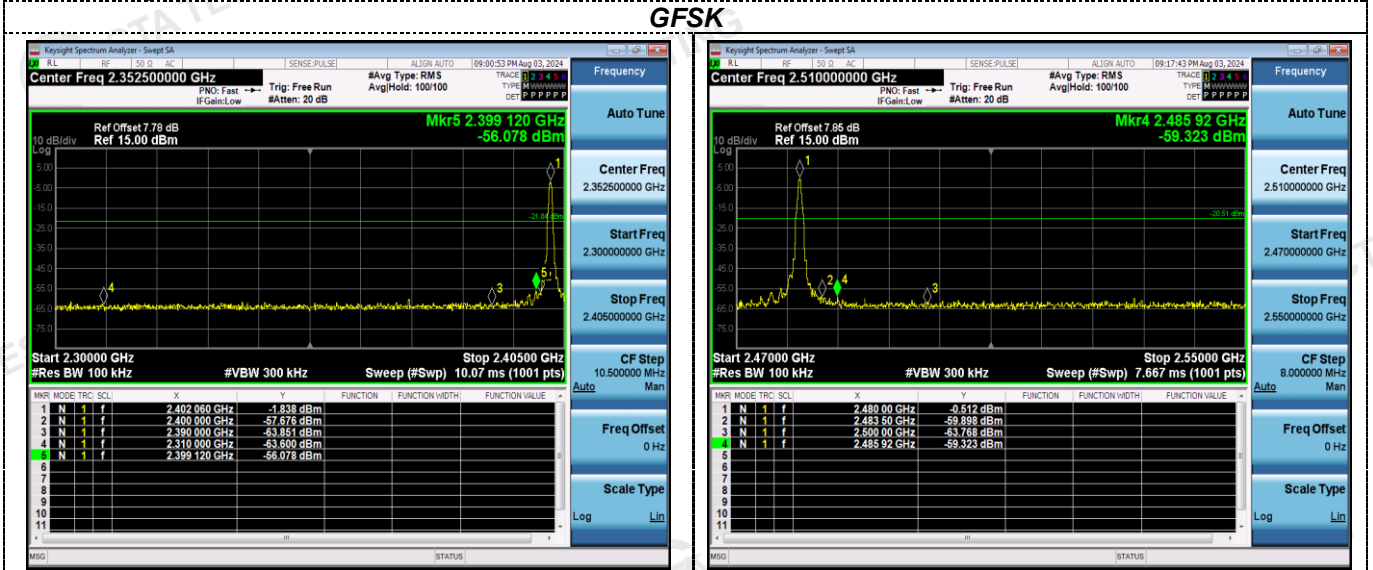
GFSK

Keysight Spectrum Analyzer - Swept SA
RL RF 50 Ω AC SENSE:PULSE ALIGN AUTO 09:00:53 PM Aug 03, 2024
Center Freq 2.352500000 GHz
PNO: Fast IFGain:Low
Trig: Free Run #Atten: 20 dB
#Avg Type: RMS Avg|Hold: 100/100
TRACE 1 2 3 4 5 6 TYPE M WWWWW DET P P P P P P
Frequency

Ref Offset 7.78 dB
10 dB/div Ref 15.00 dBm
Log
Mkr5 2.399 120 GHz
-56.078 dBm

5.00
-5.00
-15.0
-25.0
-35.0
-45.0
-55.0
-65.0
-75.0
-21.84 dBm

Start 2.30000 GHz
#Res BW 100 kHz
#VBW 300 kHz
Stop 2.40500 GHz
Sweep (#Swp) 10.07 ms (1001 pts)

| MKR | MODE | TRC | SCL | X | Y | FUNCTION | FUNCTION WIDTH | FUNCTION VALUE |
|---|---|---|---|---|---|---|---|---|
| 1 | N | 1 | f | 2.402 060 GHz | -1.838 dBm | | | |
| 2 | N | 1 | f | 2.400 000 GHz | -57.676 dBm | | | |
| 3 | N | 1 | f | 2.390 000 GHz | -63.851 dBm | | | |
| 4 | N | 1 | f | 2.310 000 GHz | -63.600 dBm | | | |
| 5 | N | 1 | f | 2.399 120 GHz | -56.078 dBm | | | |
| 6 | | | | | | | | |
| 7 | | | | | | | | |
| 8 | | | | | | | | |
| 9 | | | | | | | | |
| 10 | | | | | | | | |
| 11 | | | | | | | | |

MSG STATUS

Auto Tune
Center Freq 2.352500000 GHz
Start Freq 2.300000000 GHz
Stop Freq 2.405000000 GHz
CF Step 10.500000 MHz Auto Man
Freq Offset 0 Hz
Scale Type Log Lin

Keysight Spectrum Analyzer - Swept SA
RL RF 50 Ω AC SENSE:PULSE ALIGN AUTO 09:17:43 PM Aug 03, 2024
Center Freq 2.510000000 GHz
PNO: Fast IFGain:Low
Trig: Free Run #Atten: 20 dB
#Avg Type: RMS Avg|Hold: 100/100
TRACE 1 2 3 4 5 6 TYPE M WWWWW DET P P P P P P
Frequency

Ref Offset 7.85 dB
10 dB/div Ref 15.00 dBm
Log
Mkr4 2.485 92 GHz
-59.323 dBm

5.00
-5.00
-15.0
-25.0
-35.0
-45.0
-55.0
-65.0
-75.0
-20.51 dBm

Start 2.47000 GHz
#Res BW 100 kHz
#VBW 300 kHz
Stop 2.55000 GHz
Sweep (#Swp) 7.667 ms (1001 pts)

| MKR | MODE | TRC | SCL | X | Y | FUNCTION | FUNCTION WIDTH | FUNCTION VALUE |
|---|---|---|---|---|---|---|---|---|
| 1 | N | 1 | f | 2.480 00 GHz | -0.512 dBm | | | |
| 2 | N | 1 | f | 2.483 50 GHz | -59.898 dBm | | | |
| 3 | N | 1 | f | 2.500 00 GHz | -63.768 dBm | | | |
| 4 | N | 1 | f | 2.485 92 GHz | -59.323 dBm | | | |
| 5 | | | | | | | | |
| 6 | | | | | | | | |
| 7 | | | | | | | | |
| 8 | | | | | | | | |
| 9 | | | | | | | | |
| 10 | | | | | | | | |
| 11 | | | | | | | | |

MSG STATUS

Auto Tune
Center Freq 2.510000000 GHz
Start Freq 2.470000000 GHz
Stop Freq 2.550000000 GHz
CF Step 8.000000 MHz Auto Man
Freq Offset 0 Hz
Scale Type Log Lin